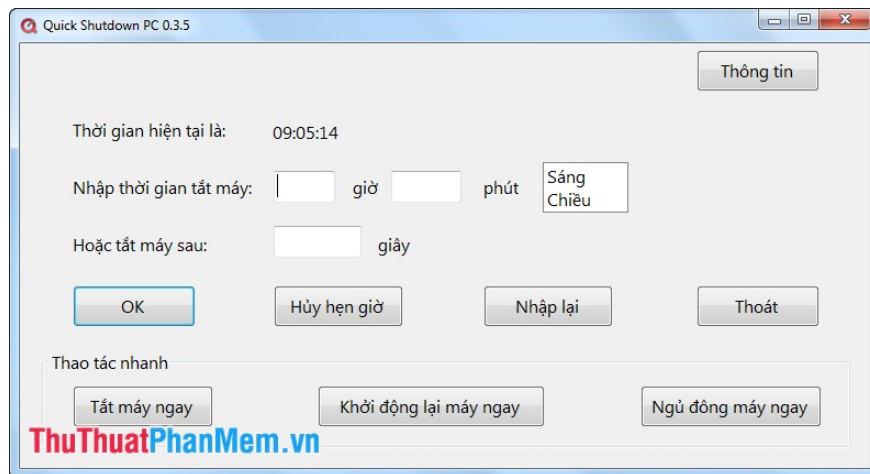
Quick Shutdown PC 0.3.5

Thông tin

Thời gian hiện tại là: 09:05:14

Nhập thời gian tắt máy: giờ phút Sáng Chiều

Hoặc tắt máy sau: giây

OK

Hủy hẹn giờ

Nhập lại

Thoát

Thao tác nhanh

Tắt máy ngay

Khởi động lại máy ngay

Ngủ đông máy ngay

ThuThuatPhanMem.vn